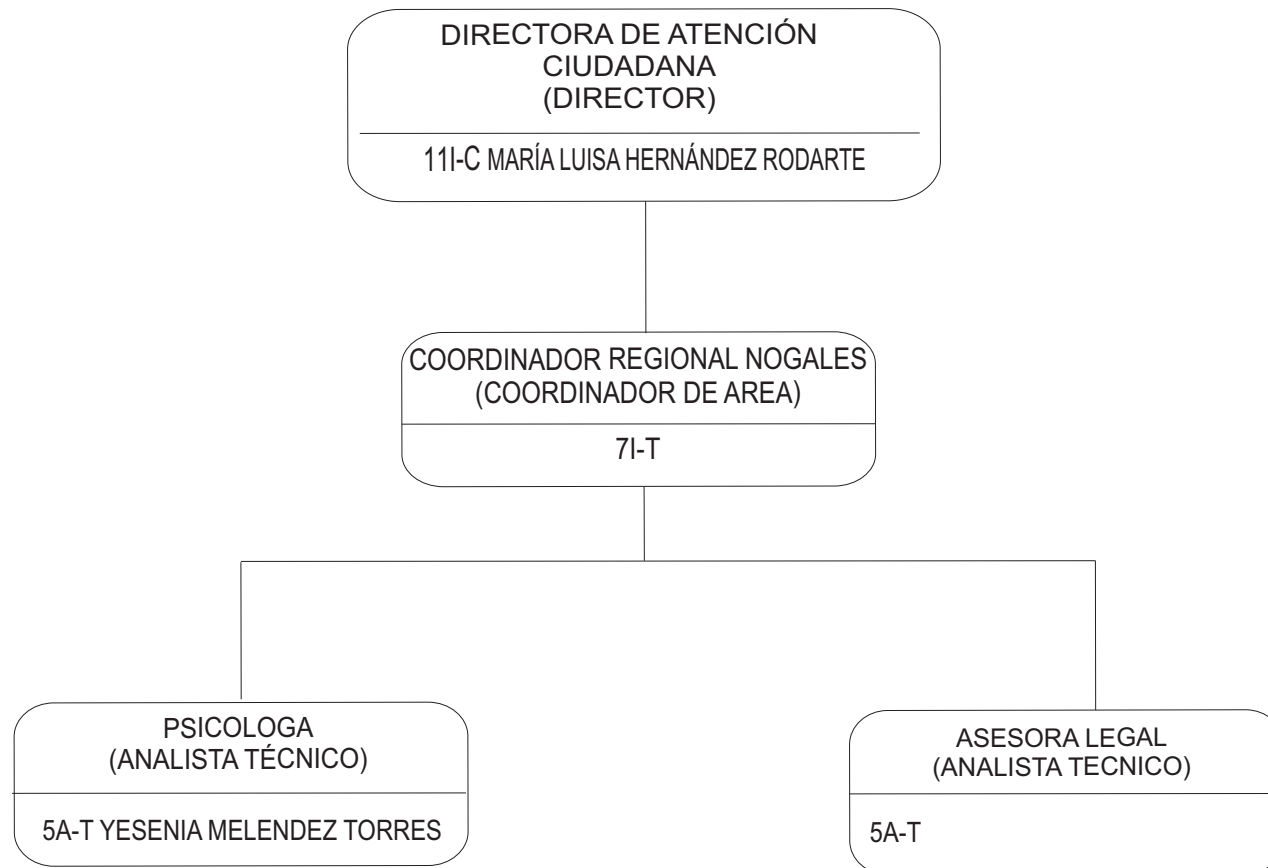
DIRECTORA DE ATENCIÓN CIUDADANA
(DIRECTOR)

11I-C MARÍA LUISA HERNÁNDEZ RODARTE

COORDINADOR REGIONAL NOGALES
(COORDINADOR DE AREA)

7I-T

PSICOLOGA
(ANALISTA TÉCNICO)

5A-T YESENIA MELENDEZ TORRES

ASESORA LEGAL
(ANALISTA TECNICO)

5A-T